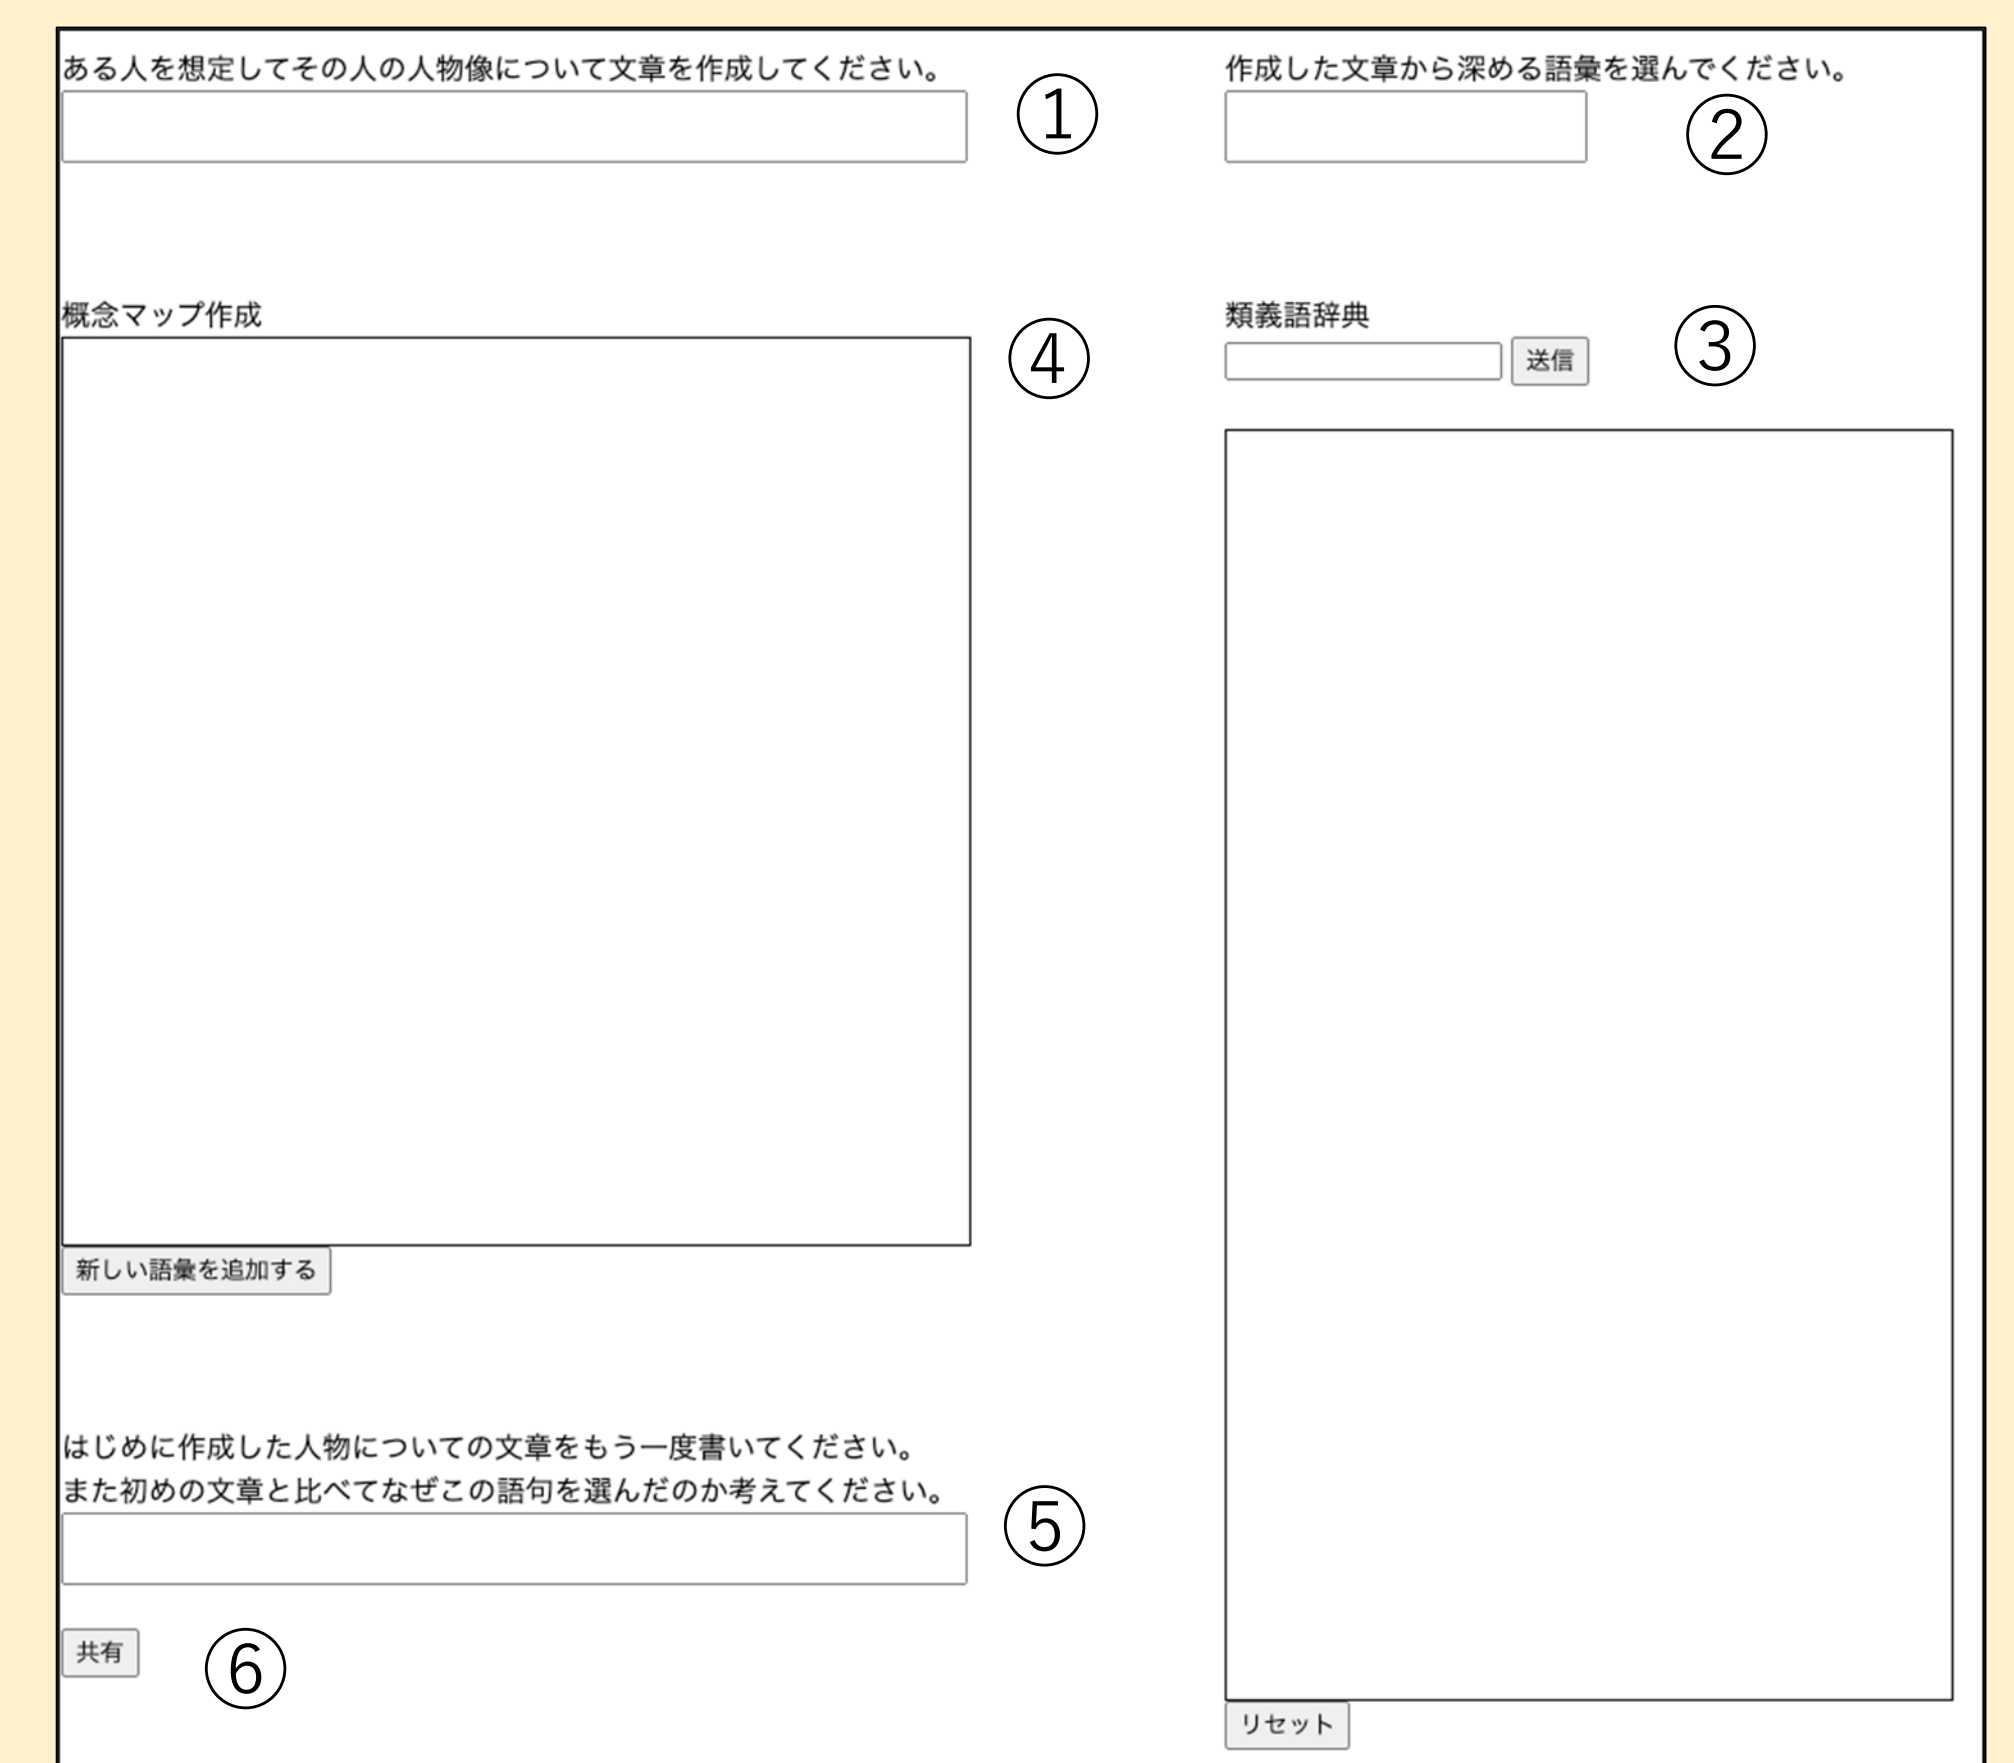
ある人を想定してその人の人物像について文章を作成してください。

①

作成した文章から深める語彙を選んでください。

②

概念マップ作成

④

新しい語彙を追加する

類義語辞典

送信

③

リセット

はじめに作成した人物についての文章をもう一度書いてください。
また初めの文章と比べてなぜこの語句を選んだのか考えてください。

⑤

共有

⑥